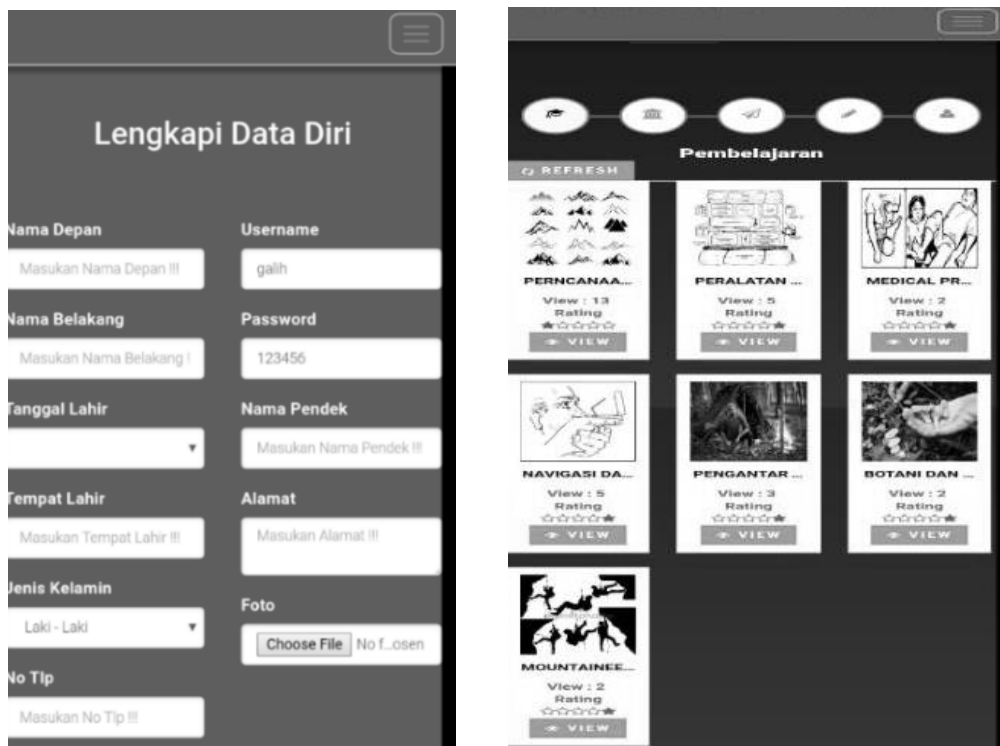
Lengkapi Data Diri

Nama Depan
Masukan Nama Depan !!!

Username
galih

Nama Belakang
Masukan Nama Belakang !

Password
123456

Tanggal Lahir

Nama Pendek
Masukan Nama Pendek !!!

Tempat Lahir
Masukan Tempat Lahir !!!

Alamat
Masukan Alamat !!!

Jenis Kelamin
Laki - Laki

Foto
Choose File No f...osen

No Tlp
Masukan No Tlp !!!

Pembelajaran

REFRESH

PERNCANAA...
View : 13
Rating
VIEW

PERALATAN ...
View : 5
Rating
VIEW

MEDICAL PR...
View : 2
Rating
VIEW

NAVIGASI DA...
View : 5
Rating
VIEW

PENGANTAR ...
View : 3
Rating
VIEW

BOTANI DAN ...
View : 2
Rating
VIEW

MOUNTAINEE...
View : 2
Rating
VIEW